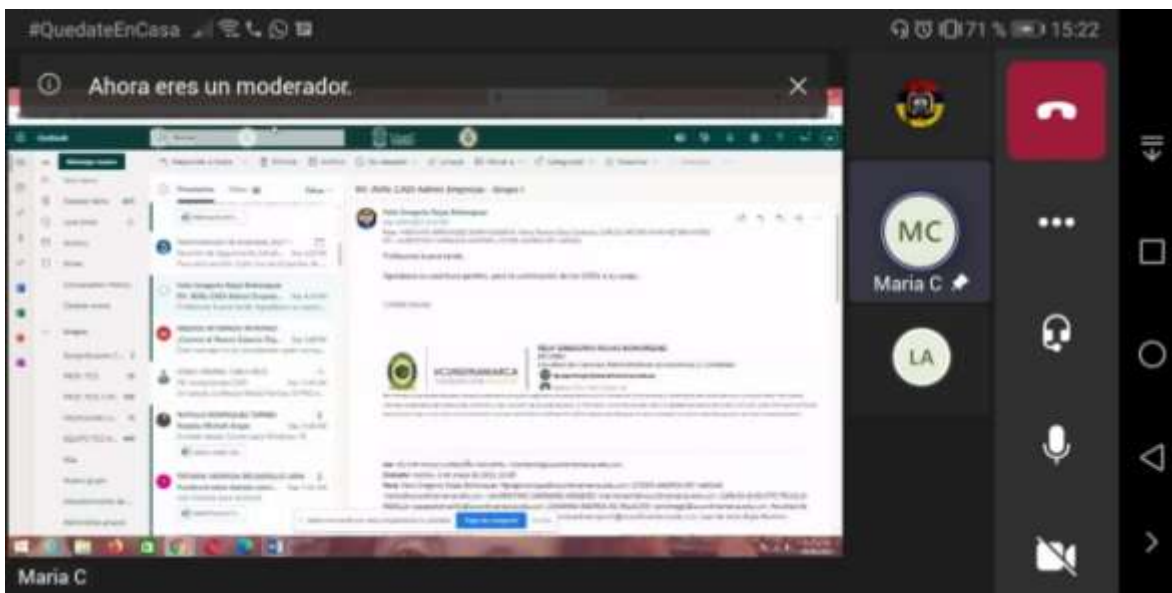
#QuedateEnCasa

71 % 15:22

Ahora eres un moderador.

Outlook

RE: ZUÑA (LAD) Admin Empresas - Grupo 1

Felix Gregorio Rojas Rodriguez

Profesores buenas tardes

CUNDINAMARCA

MC

Maria C

LA

Maria C